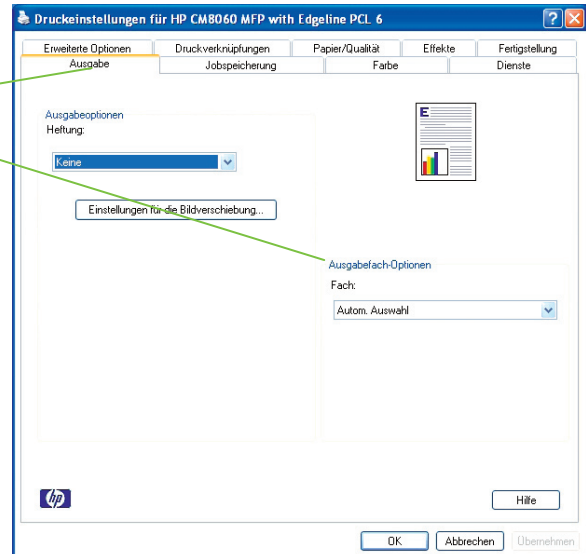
Druckeinstellungen für HP CM8060 MFP with Edgeline PCL 6

?

Erweiterte Optionen | Druckverknüpfungen | Papier/Qualität | Effekte | Fertigstellung
Ausgabe | Jobspeicherung | Farbe | Dienste

Ausgabeoptionen
Heftung:
Keine

Einstellungen für die Bildverschiebung...

Ausgabefach-Optionen
Fach:
Autom. Auswahl

hp

Hilfe

OK | Abbrechen | Übernehmen